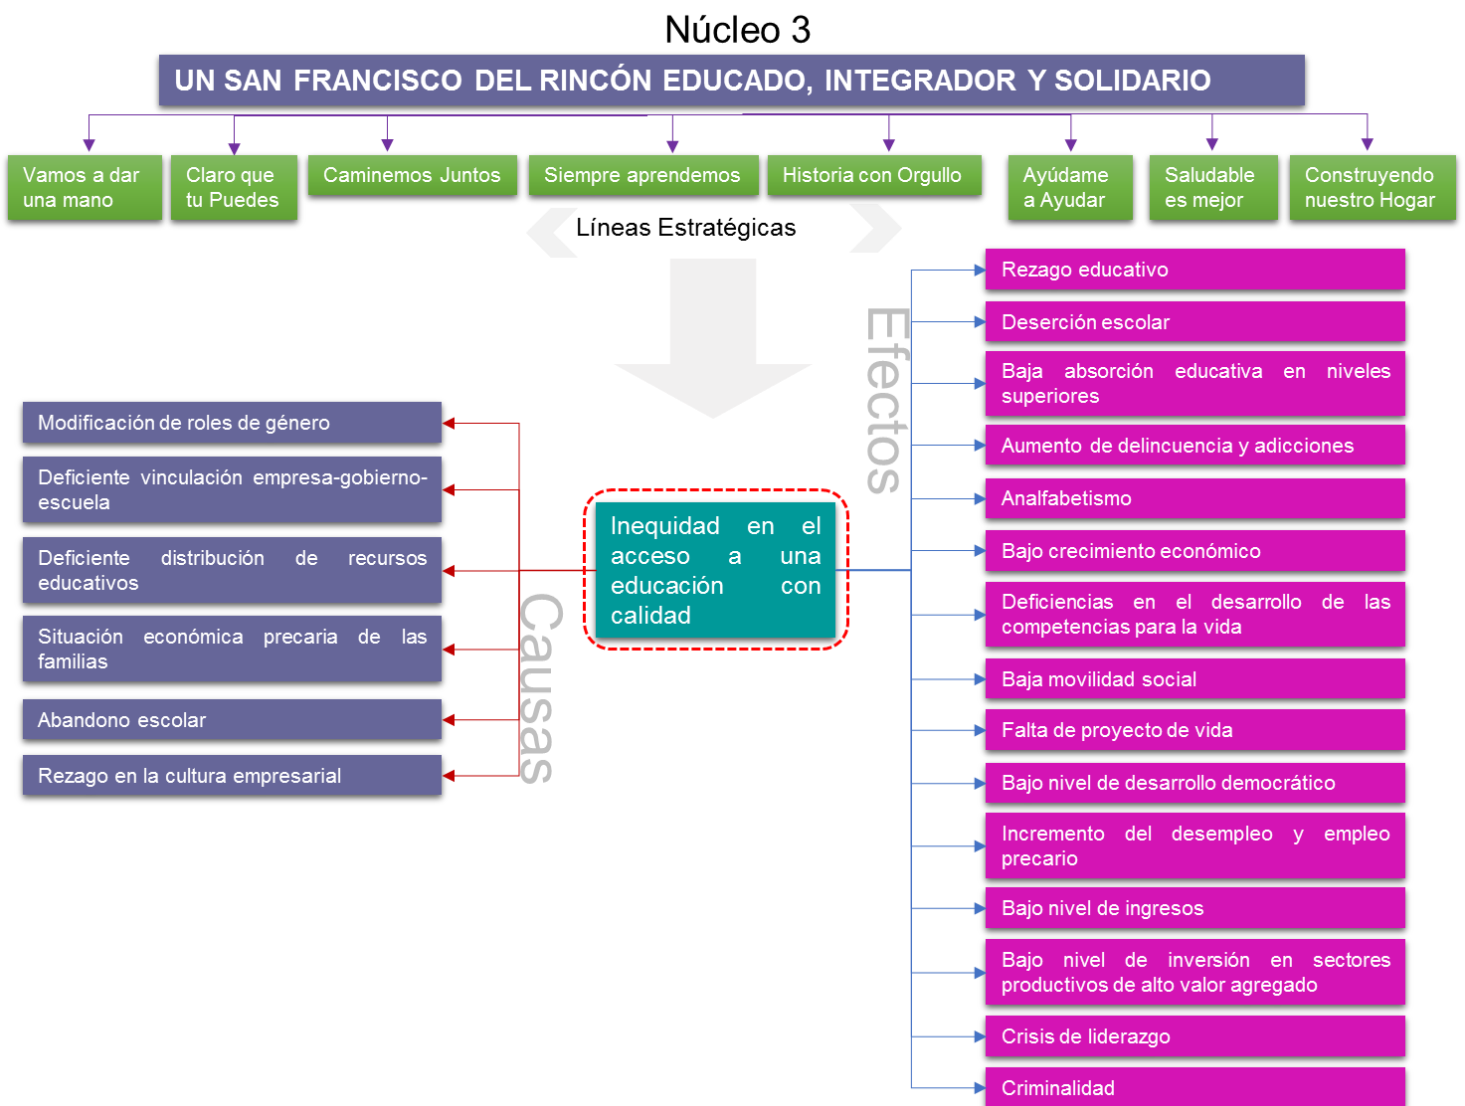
Núcleo 3

UN SAN FRANCISCO DEL RINCÓN EDUCADO, INTEGRADOR Y SOLIDARIO

Vamos a dar una mano

Claro que tu Puedes

Caminemos Juntos

Siempre aprendemos

Historia con Orgullo

Ayúdame a Ayudar

Saludable es mejor

Construyendo nuestro Hogar

Líneas Estratégicas

Efectos

Rezago educativo

Deserción escolar

Baja absorción educativa en niveles superiores

Aumento de delincuencia y adicciones

Analfabetismo

Bajo crecimiento económico

Deficiencias en el desarrollo de las competencias para la vida

Baja movilidad social

Falta de proyecto de vida

Bajo nivel de desarrollo democrático

Incremento del desempleo y empleo precario

Bajo nivel de ingresos

Bajo nivel de inversión en sectores productivos de alto valor agregado

Crisis de liderazgo

Criminalidad

Inequidad en el acceso a una educación con calidad

Causas

Modificación de roles de género

Deficiente vinculación empresa-gobierno-escuela

Deficiente distribución de recursos educativos

Situación económica precaria de las familias

Abandono escolar

Rezago en la cultura empresarial